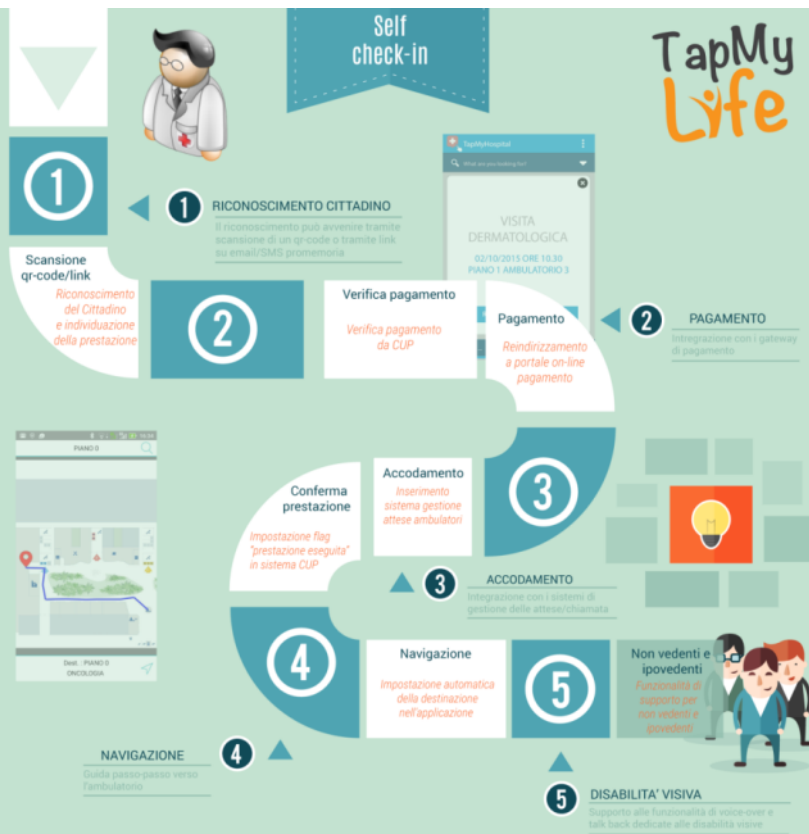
Self check-in

TapMy Life

1

1 RICONOSCIMENTO CITTADINO
Il riconoscimento può avvenire tramite scansione di un qr-code o tramite link su email/SMS promemoria

TapMyHospital
What are you looking for?

VISITA DERMATOLOGICA
02/10/2015 ORE 10.30
PIANO 1 AMBULATORIO 3

Scansione qr-code/link
Riconoscimento del Cittadino e individuazione della prestazione

2

Verifica pagamento
Verifica pagamento da CUP

Pagamento
Reindirizzamento a portale on-line pagamento

2 PAGAMENTO
Integrazione con i gateway di pagamento

PIANO 0

Conferma prestazione
Impostazione flag "prestazione eseguita" in sistema CUP

Accodamento
Inserimento sistema gestione attese ambulatori

3

3 ACCODAMENTO
Integrazione con i sistemi di gestione delle attese/chiamata

Dest. : PIANO 0
ONCOLOGIA

4

Navigazione
Impostazione automatica della destinazione nell'applicazione

5

Non vedenti e ipovedenti
Funzionalità di supporto per non vedenti e ipovedenti

NAVIGAZIONE
Guida passo-passo verso l'ambulatorio

4

5 DISABILITA' VISIVA
Supporto alle funzionalità di voice-over e talk back dedicate alle disabilità visive